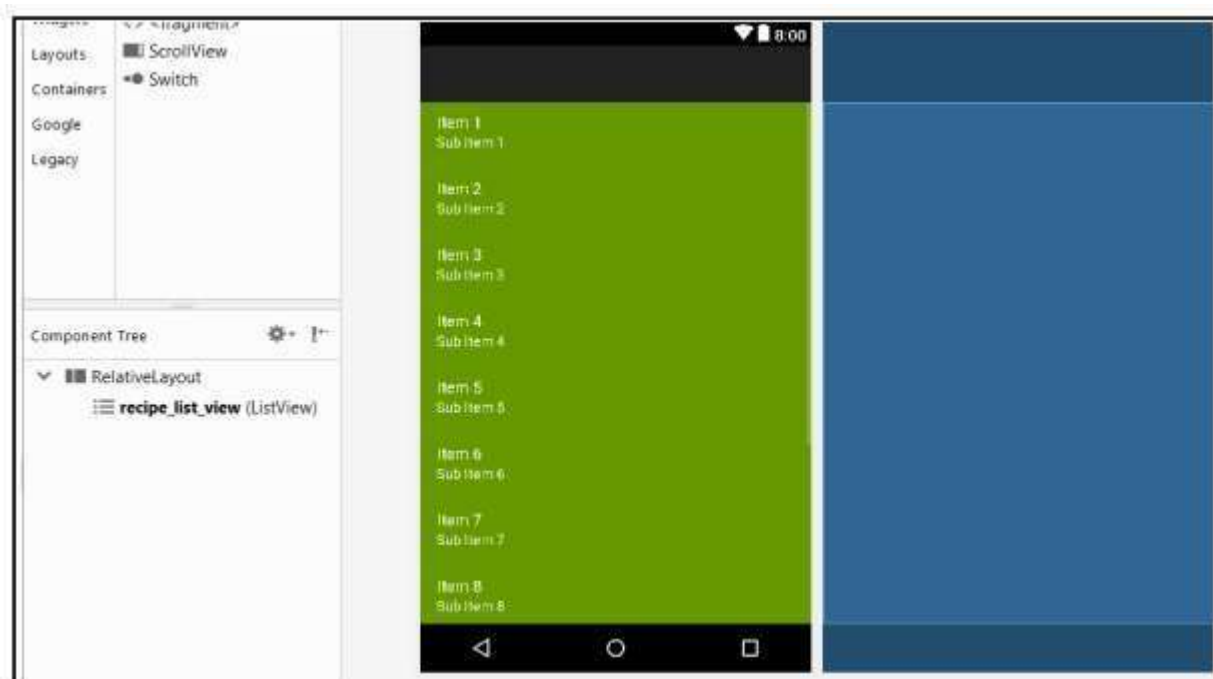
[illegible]
<> <fragment>
Layouts
ScrollView
Containers
Switch
Google
Legacy

Component Tree

RelativeLayout
recipe_list_view (ListView)

8:00

Item 1
Sub Item 1

Item 2
Sub Item 2

Item 3
Sub Item 3

Item 4
Sub Item 4

Item 5
Sub Item 5

Item 6
Sub Item 6

Item 7
Sub Item 7

Item 8
Sub Item 8